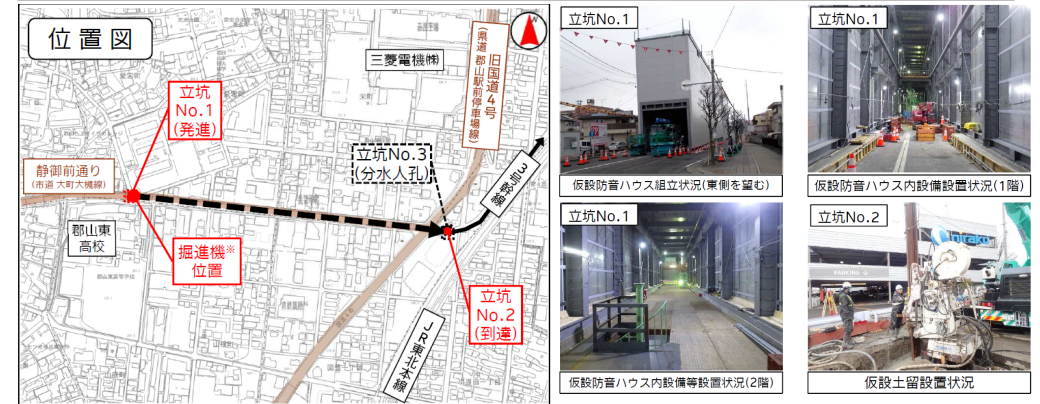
位置図

N

三菱電機(株)

旧国道4号
(県道 郡山駅前停車場線)

立坑
No.1
(発進)

静御前通り
(市道 大町大槻線)

立坑No.3
(分水人孔)

3号幹線

郡山東
高校

掘進機※
位置

立坑
No.2
(到達)

JR東北本線

立坑No.1
仮設防音ハウス組立状況(東側を望む)

立坑No.1
仮設防音ハウス内設備設置状況(1階)

立坑No.1
仮設防音ハウス内設備等設置状況(2階)

立坑No.2
仮設土留設置状況